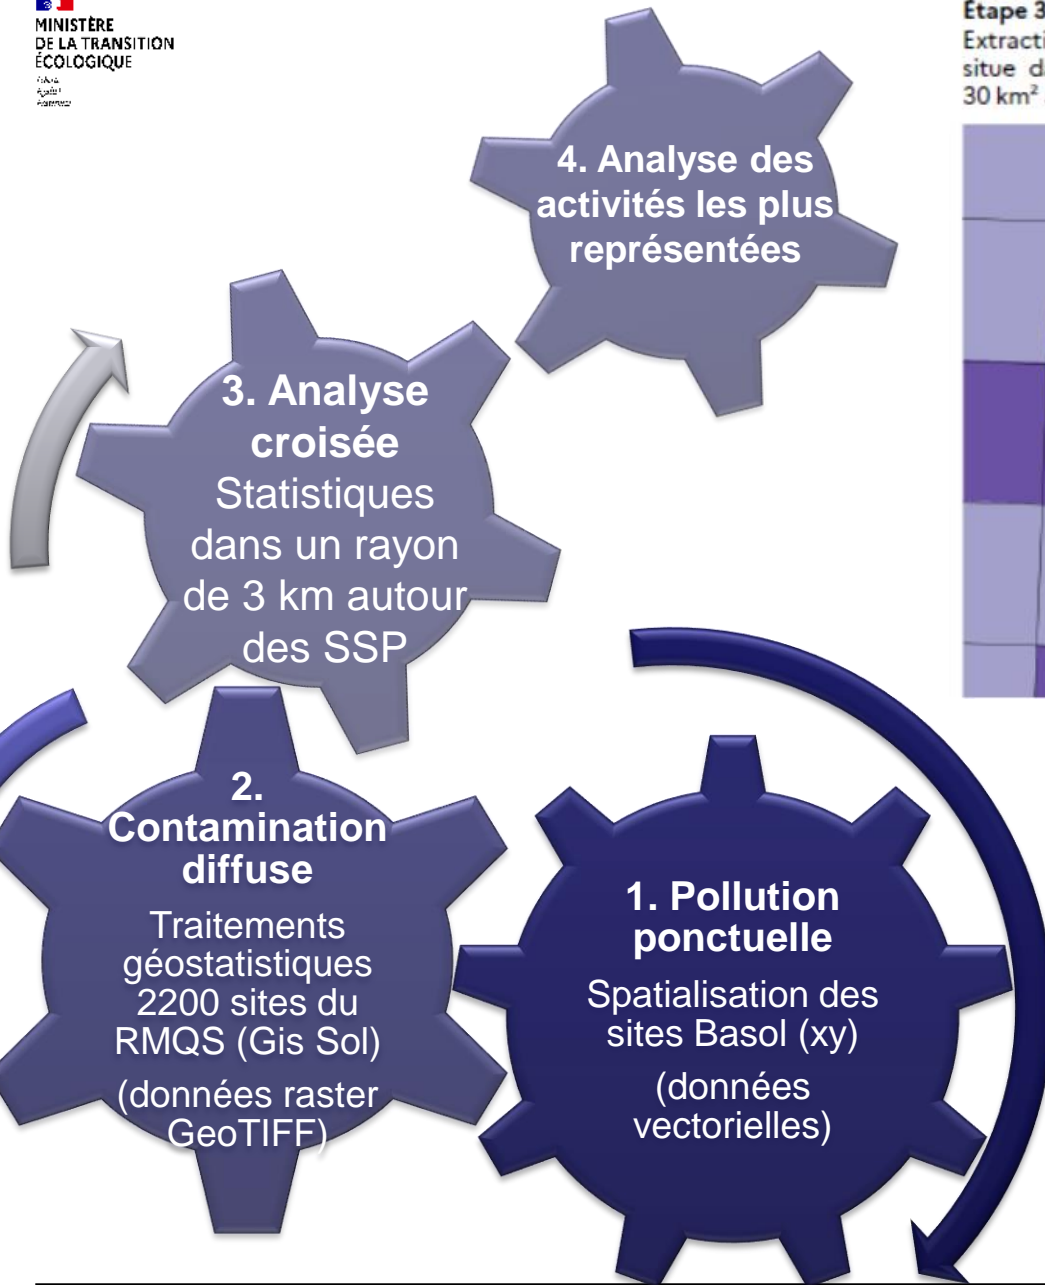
MINISTÈRE
DE LA TRANSITION
ÉCOLOGIQUE
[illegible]

Étape 3
Extracti
situe d
30 km²

4. Analyse des activités les plus représentées

3. Analyse croisée
Statistiques dans un rayon de 3 km autour des SSP

2. Contamination diffuse
Traitements géostatistiques 2200 sites du RMQS (Gis Sol)
(données raster GeoTIFF)

1. Pollution ponctuelle
Spatialisation des sites Basol (xy)
(données vectorielles)